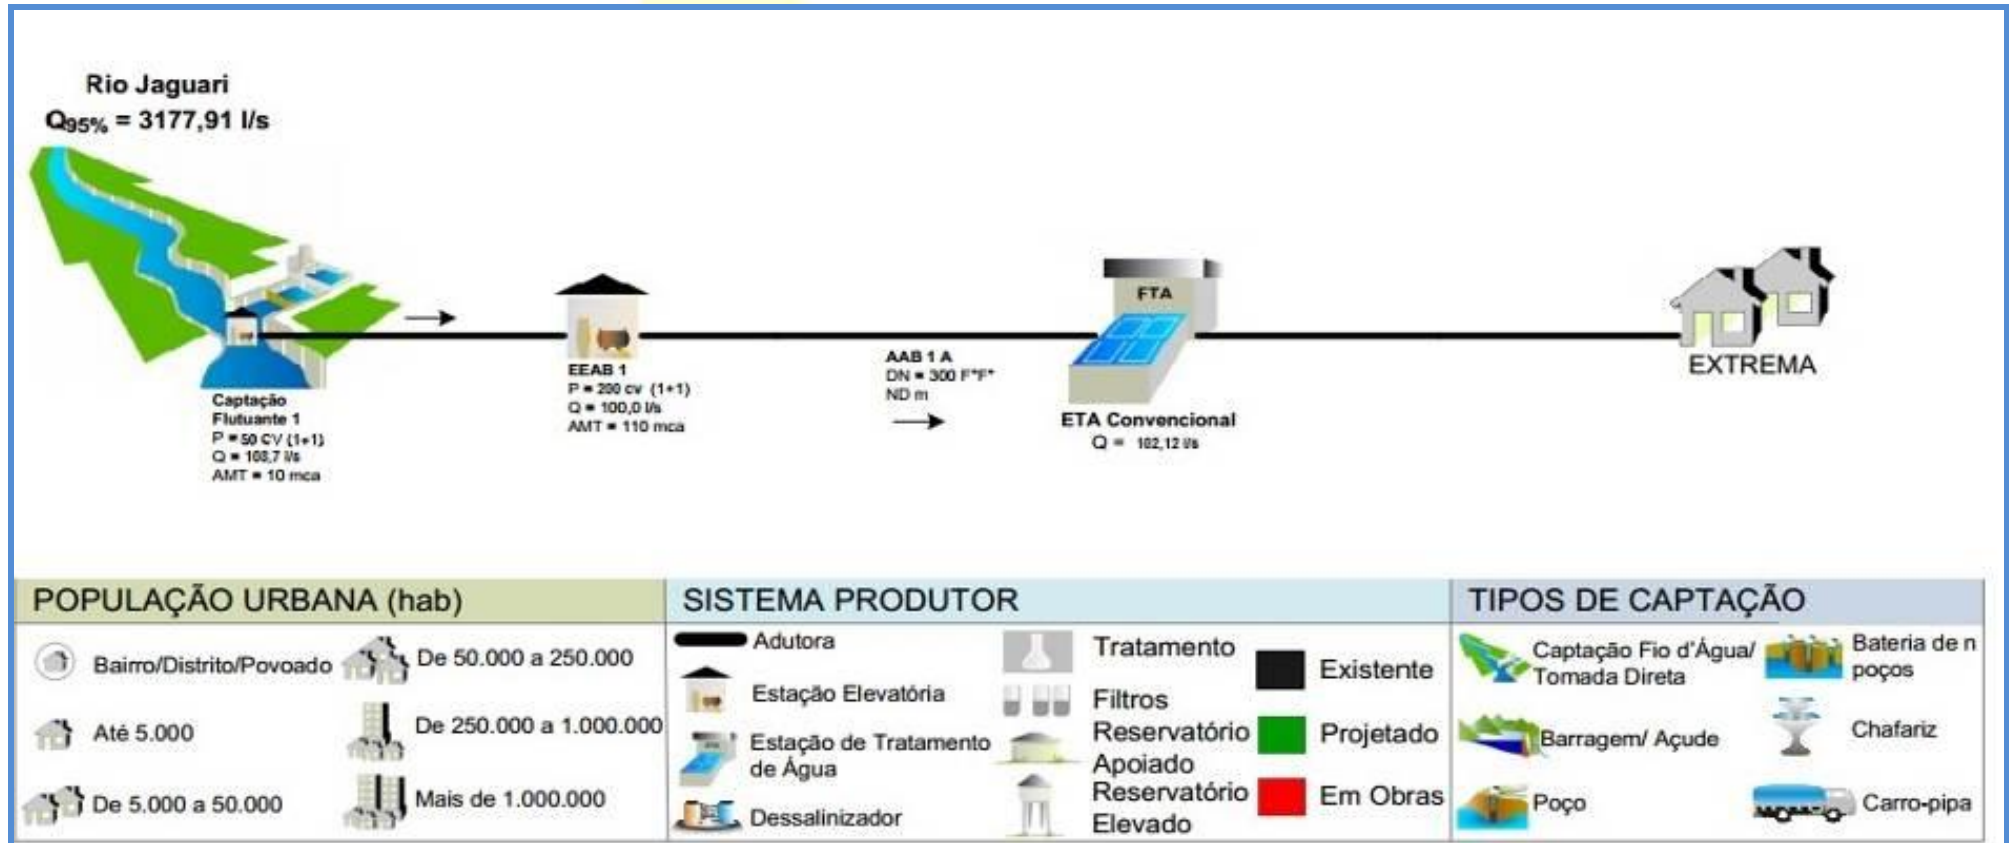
Rio Jaguari
$Q_{95\%}$ = 3177,91 l/s

Captação Flutuante 1
P = 50 CV (1+1)
Q = 108,7 l/s
AMT = 10 mca

EEAB 1
P = 200 cv (1+1)
Q = 100,0 l/s
AMT = 110 mca

AAB 1 A
DN = 300 F°F°
ND m

FTA

ETA Convencional
Q = 102,12 l/s

EXTREMA

POPULAÇÃO URBANA (hab)

Bairro/Distrito/Povoado
De 50.000 a 250.000
Até 5.000
De 250.000 a 1.000.000
De 5.000 a 50.000
Mais de 1.000.000

SISTEMA PRODUTOR

Adutora
Estação Elevatória
Estação de Tratamento de Água
Dessalinizador
Tratamento
Filtros
Reservatório Apoiado
Reservatório Elevado
Existente
Projetado
Em Obras

TIPOS DE CAPTAÇÃO

Captação Fio d'Água/ Tomada Direta
Bateria de n poços
Barragem/ Açude
Chafariz
Poço
Carro-pipa